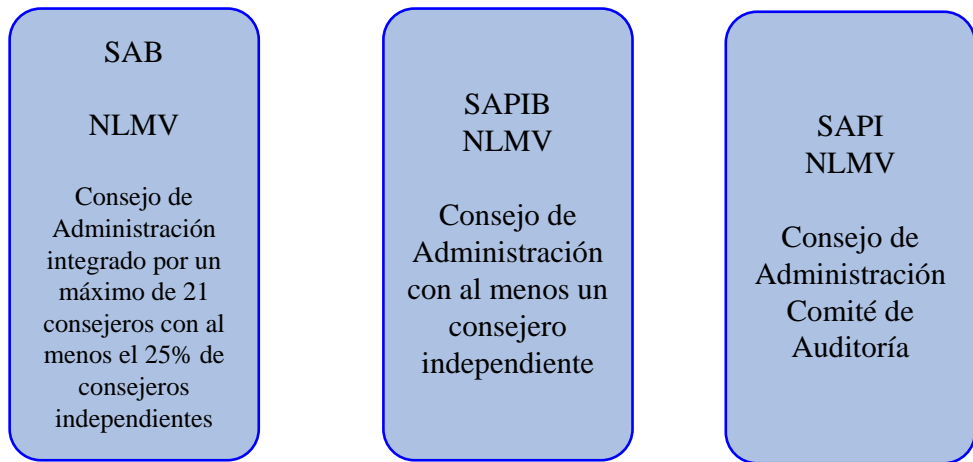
SAB

NLMV

Consejo de Administración integrado por un máximo de 21 consejeros con al menos el 25% de consejeros independientes

SAPIB
NLMV

Consejo de Administración con al menos un consejero independiente

SAPI
NLMV

Consejo de Administración
Comité de Auditoría